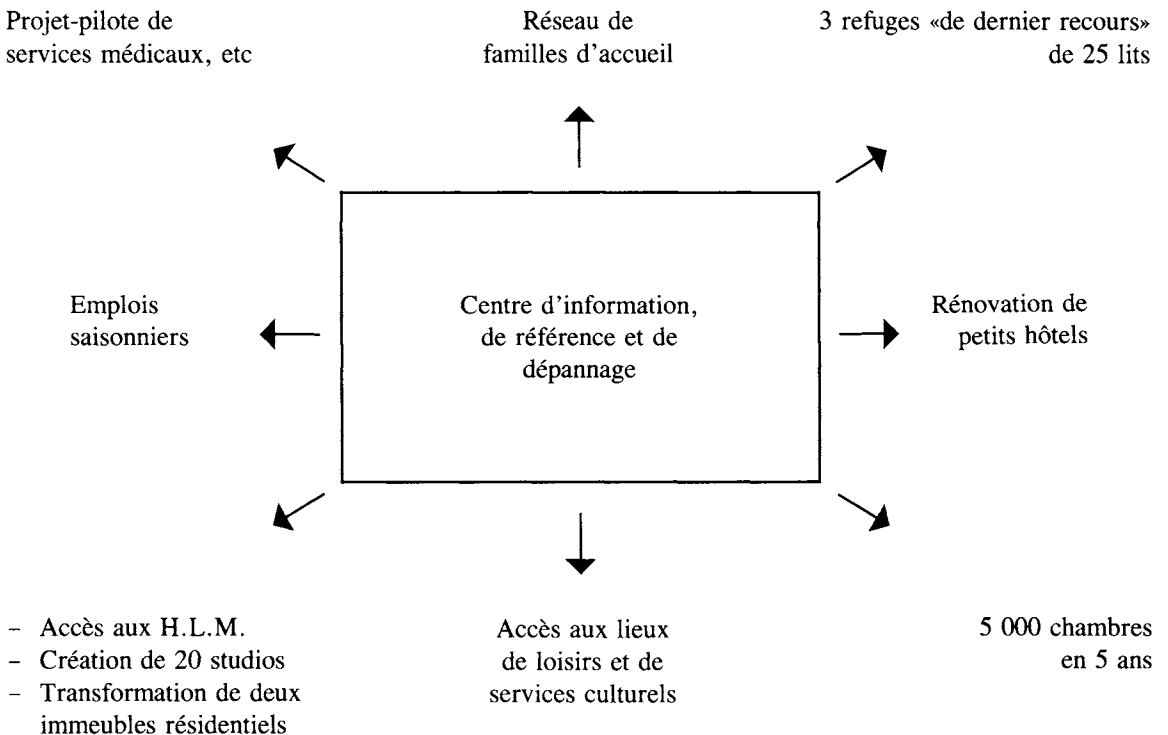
Projet-pilote de services médicaux, etc

Réseau de familles d'accueil

3 refuges «de dernier recours» de 25 lits

Emplois saisonniers

Centre d'information, de référence et de dépannage

Rénovation de petits hôtels

- Accès aux H.L.M.
- Création de 20 studios
- Transformation de deux immeubles résidentiels

Accès aux lieux de loisirs et de services culturels

5 000 chambres en 5 ans